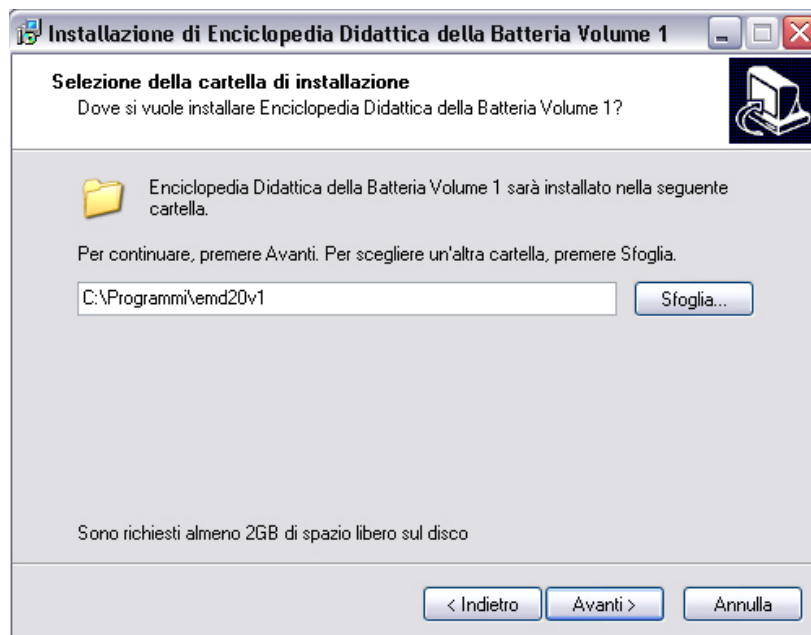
Installazione di Enciclopedia Didattica della Batteria Volume 1

Selezione della cartella di installazione
Dove si vuole installare Enciclopedia Didattica della Batteria Volume 1?

Enciclopedia Didattica della Batteria Volume 1 sarà installato nella seguente cartella.

Per continuare, premere Avanti. Per scegliere un'altra cartella, premere Sfoglia.

C:\Programmi\emd20v1

Sfoglia...

Sono richiesti almeno 2GB di spazio libero sul disco

< Indietro

Avanti >

Annulla